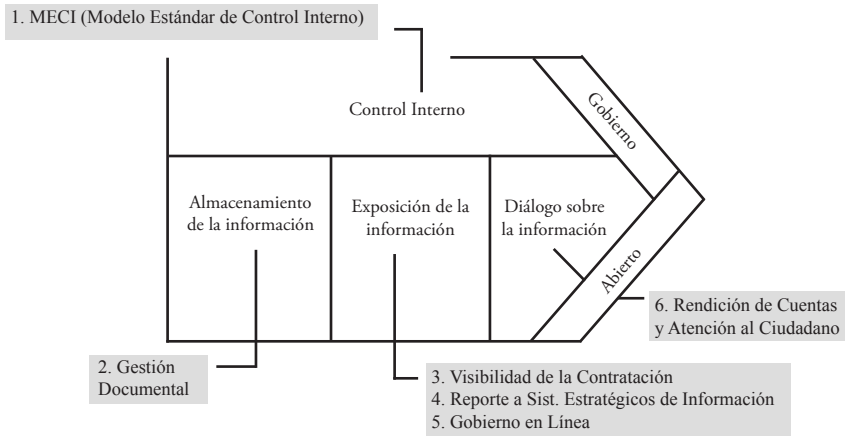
1. MECI (Modelo Estándar de Control Interno)

Control Interno

Gobierno

Almacenamiento de la información

Exposición de la información

Diálogo sobre la información

Abierto

6. Rendición de Cuentas y Atención al Ciudadano

2. Gestión Documental

3. Visibilidad de la Contratación
4. Reporte a Sist. Estratégicos de Información
5. Gobierno en Línea